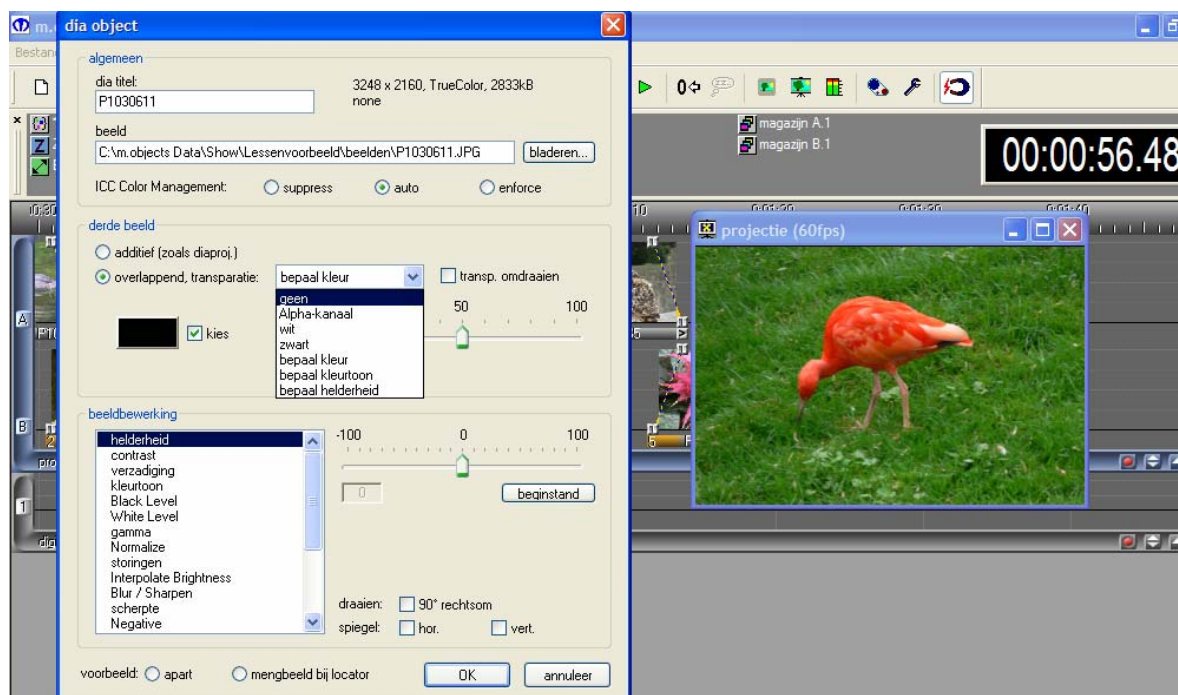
dia object

algemeen
dia titel:
P1030611
3248 x 2160, TrueColor, 2833kB
none
beeld
C:\m.objects Data\Show\Lessenvoorbeeld\beelden\P1030611.JPG
bladeren...
ICC Color Management: suppress auto enforce

derde beeld
additief (zoals diaproj.)
overlappend, transparatie:
bepaal kleur
transp. omdraaien
geen
Alpha-kanaal
wit
zwart
bepaal kleur
bepaal kleurtoon
bepaal helderheid
50
100
kies

beeldbewerking
helderheid
contrast
verzadiging
kleurtoon
Black Level
White Level
gamma
Normalize
storingen
Interpolate Brightness
Blur / Sharpen
scherpte
Negative
-100
0
100
0
beginstand
draaien: 90° rechtsom
spiegel: hor. vert.

voorbeeld: apart mengbeeld bij locator
OK
annuleer

Bestand
magazijn A.1
magazijn B.1
00:00:56.48
projectie (60fps)